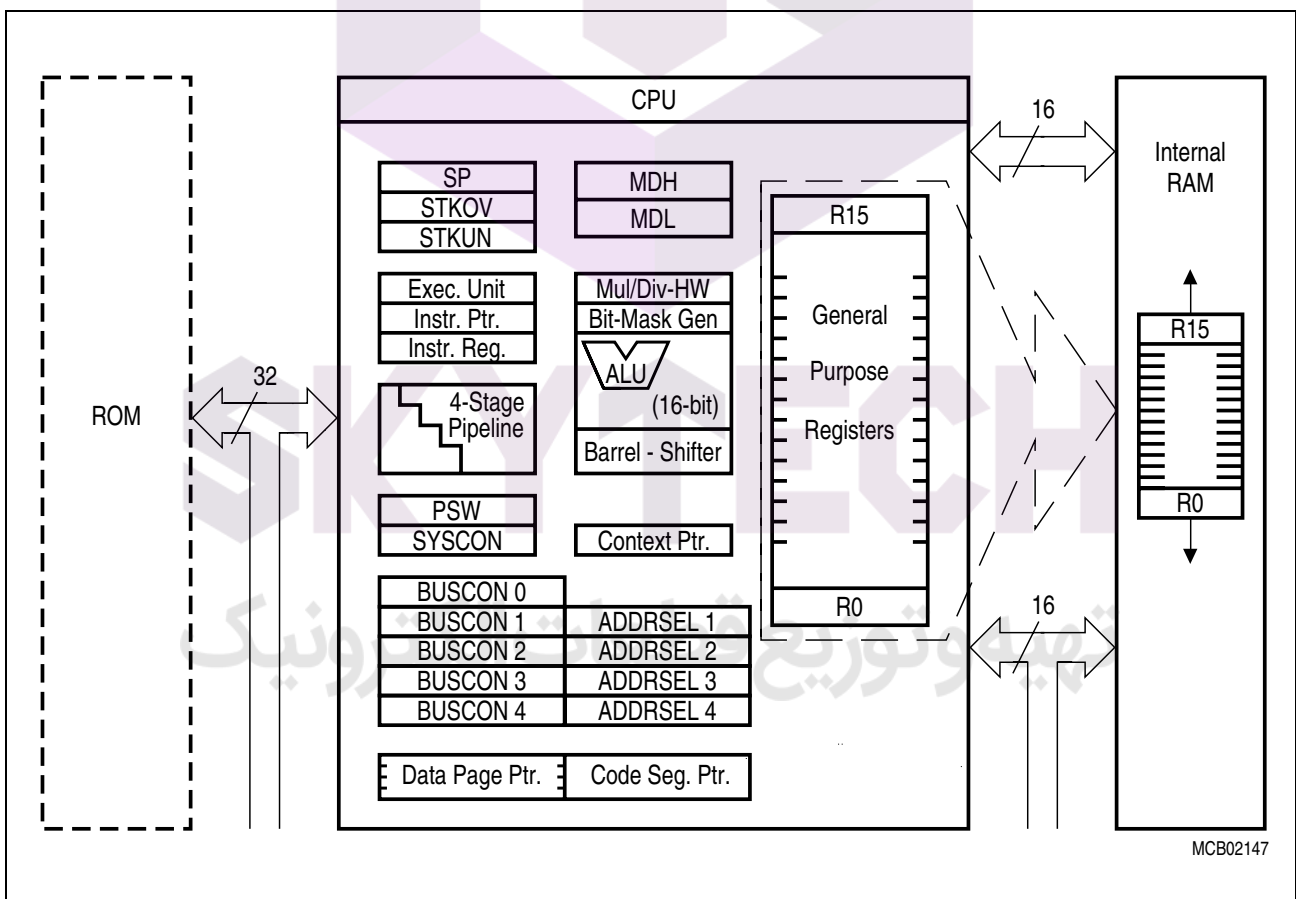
ROM

32

CPU

SP
STKOV
STKUN

MDH
MDL

Exec. Unit
Instr. Ptr.
Instr. Reg.

Mul/Div-HW
Bit-Mask Gen
ALU
(16-bit)
Barrel - Shifter

4-Stage
Pipeline

PSW
SYSCON

Context Ptr.

BUSCON 0
BUSCON 1
BUSCON 2
BUSCON 3
BUSCON 4

ADDRSEL 1
ADDRSEL 2
ADDRSEL 3
ADDRSEL 4

Data Page Ptr.
Code Seg. Ptr.

R15
General
Purpose
Registers
R0

16

16

Internal
RAM

R15
R0

MCB02147

SKYTECH

تهیه و توزیع قطعات الکترونیک